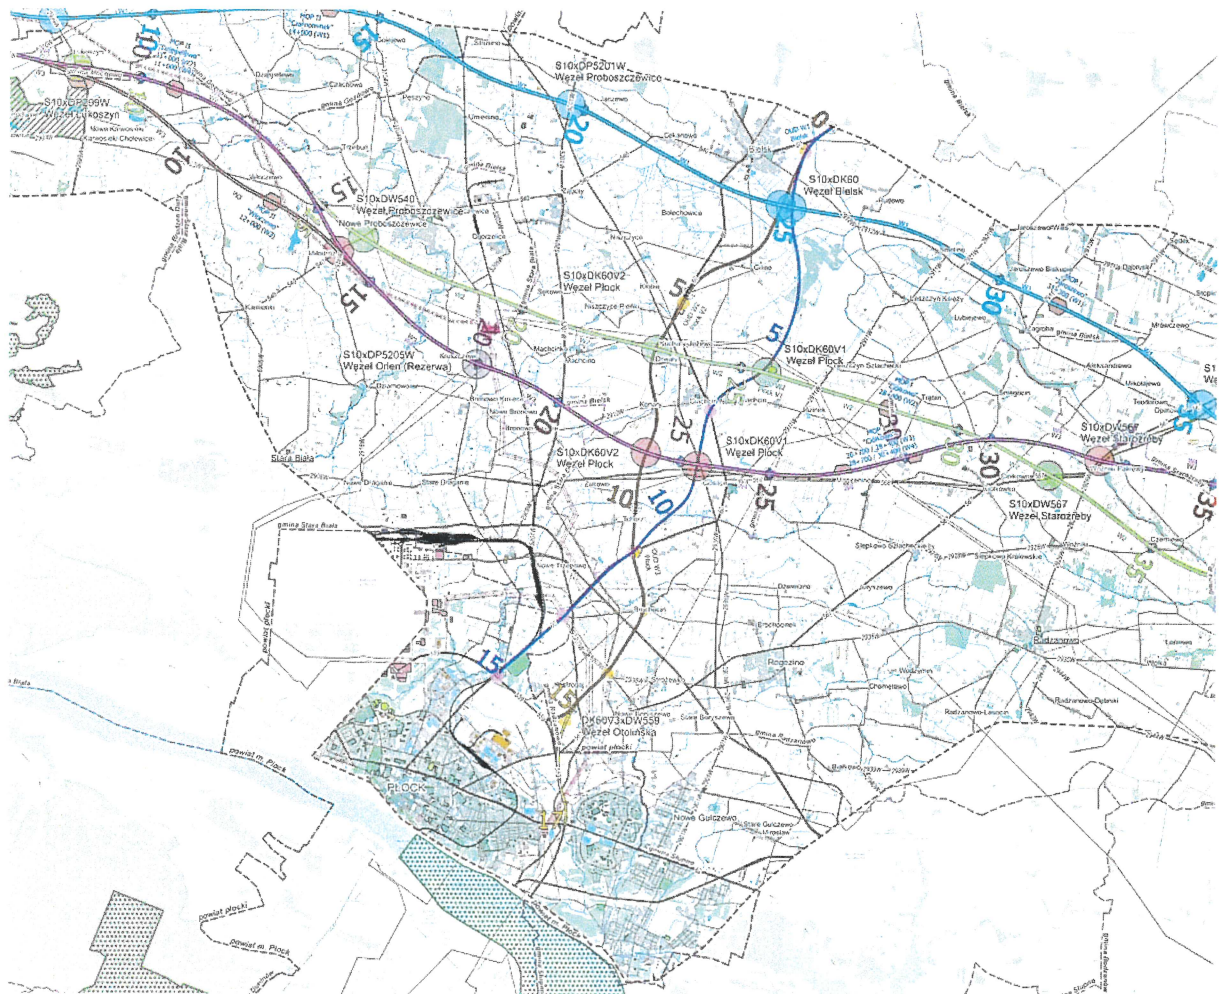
15
10
S10xDP5201W
Węzeł Proboszczewice
20
S10xDP299W
Węzeł Łukoszyn
10
0
Bielsk
S10xDK60
Węzeł Bielsk
15
S10xDW540
Węzeł Proboszczewice
Nowe Proboszczewice
15
S10xDK60V2
Węzeł Płock
5
30
15
5
S10xDK60V1
Węzeł Płock
S10xDP5205W
Węzeł Orlen (Rezerwa)
20
20
25
S10xDK60V2
Węzeł Płock
S10xDK60V1
Węzeł Płock
S10xDW567
Węzeł Staroźreby
30
30
35
25
10
10
S10xDW567
Węzeł Staroźreby
Stara Biała
gmina Stara Biała
35
Rogozino
15
15
DK60V3xDW559
Węzeł Otolińska
PŁOCK
Nowe Gulczewo
powiat płocki
powiat m. Płock